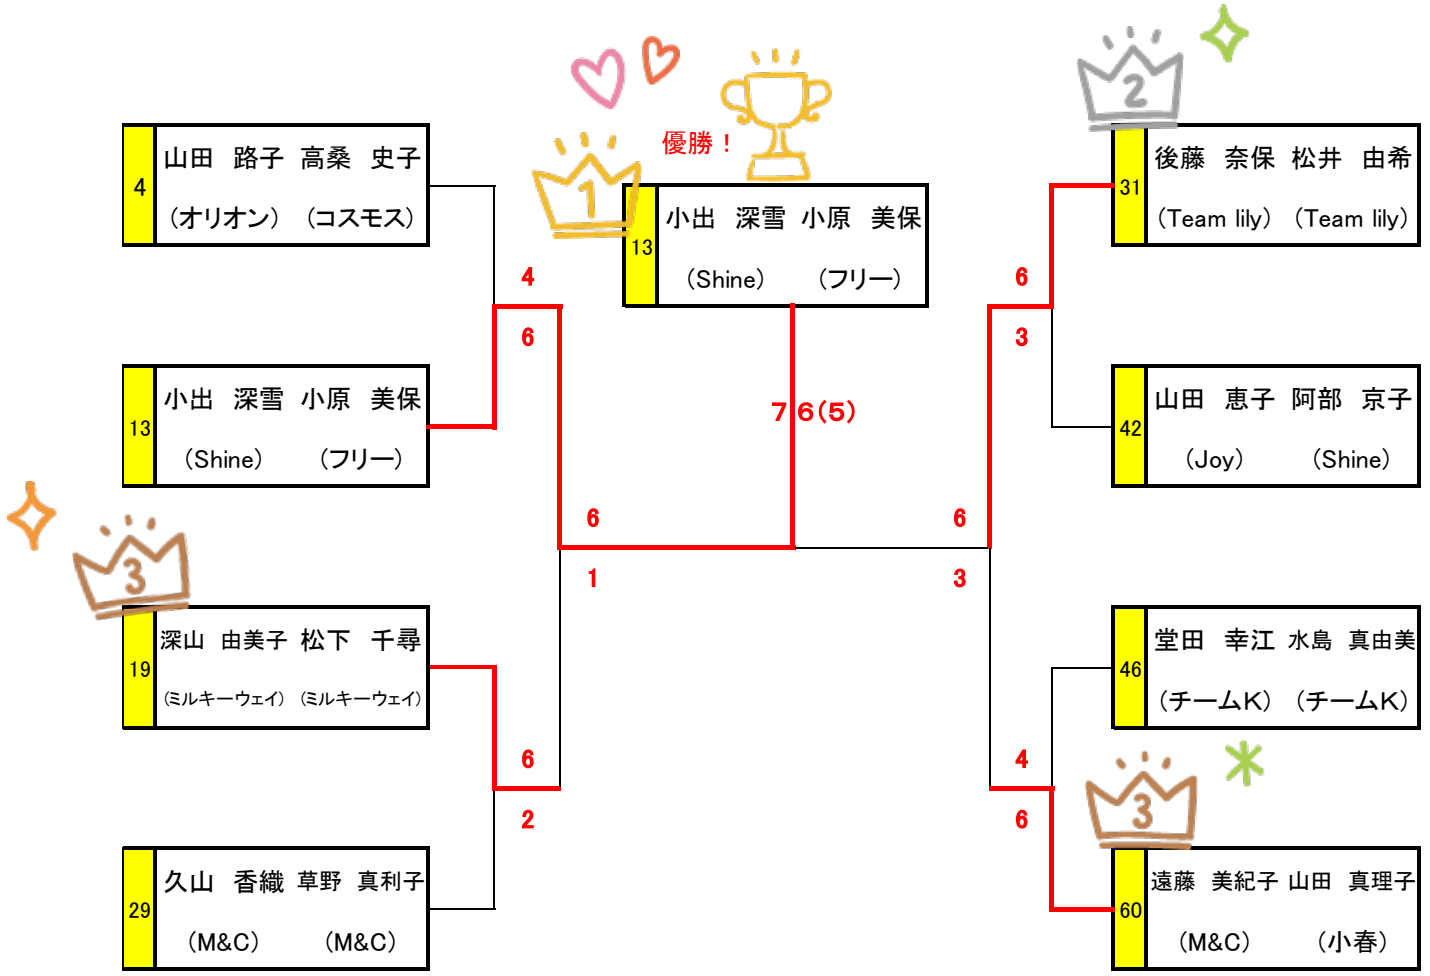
2

4
山田　路子　高桑　史子
（オリオン）（コスモス）

優勝！

1

13
小出　深雪　小原　美保
（Shine）　（フリー）

31
後藤　奈保　松井　由希
（Team lily）（Team lily）

4

6

6

3

13
小出　深雪　小原　美保
（Shine）　（フリー）

7　6（5）

42
山田　恵子　阿部　京子
（Joy）　（Shine）

6

6

1

3

3

19
深山　由美子　松下　千尋
（ミルキーウェイ）（ミルキーウェイ）

46
堂田　幸江　水島　真由美
（チームK）（チームK）

6

4

2

6

3

29
久山　香織　草野　真利子
（M&C）　（M&C）

60
遠藤　美紀子　山田　真理子
（M&C）　（小春）